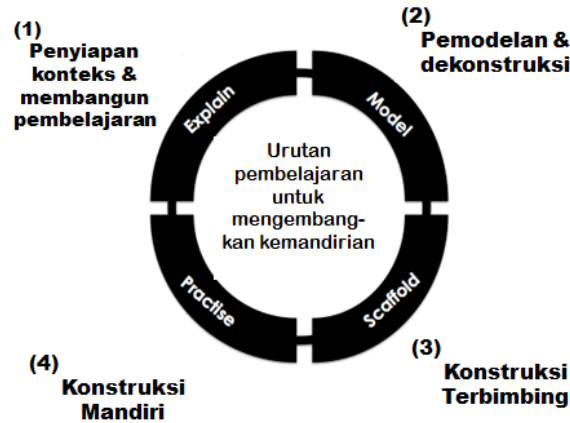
(1)
Penyiapan konteks & membangun pembelajaran

(2)
Pemodelan & dekonstruksi

Explain

Model

Urutan pembelajaran untuk mengembangkan kemandirian

Practise

Scaffold

(4)
Konstruksi Mandiri

(3)
Konstruksi Terbimbing